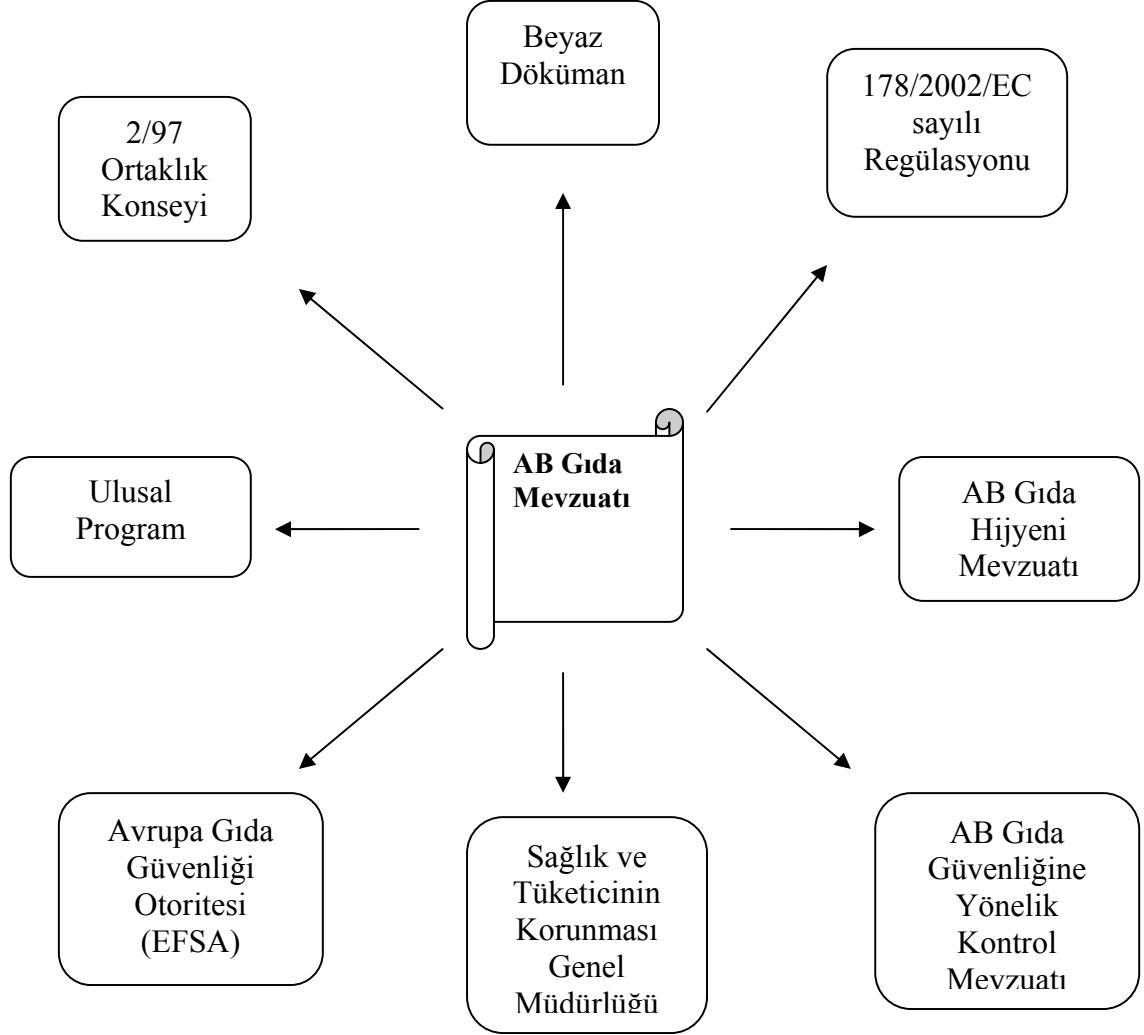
Beyaz Döküman

2/97 Ortaklık Konseyi

178/2002/EC sayılı Regülasyonu

AB Gıda Mevzuatı

Ulusal Program

AB Gıda Hijyeni Mevzuatı

Avrupa Gıda Güvenliği Otoritesi (EFSA)

Sağlık ve Tüketicinin Korunması Genel Müdürlüğü

AB Gıda Güvenliğine Yönelik Kontrol Mevzuatı